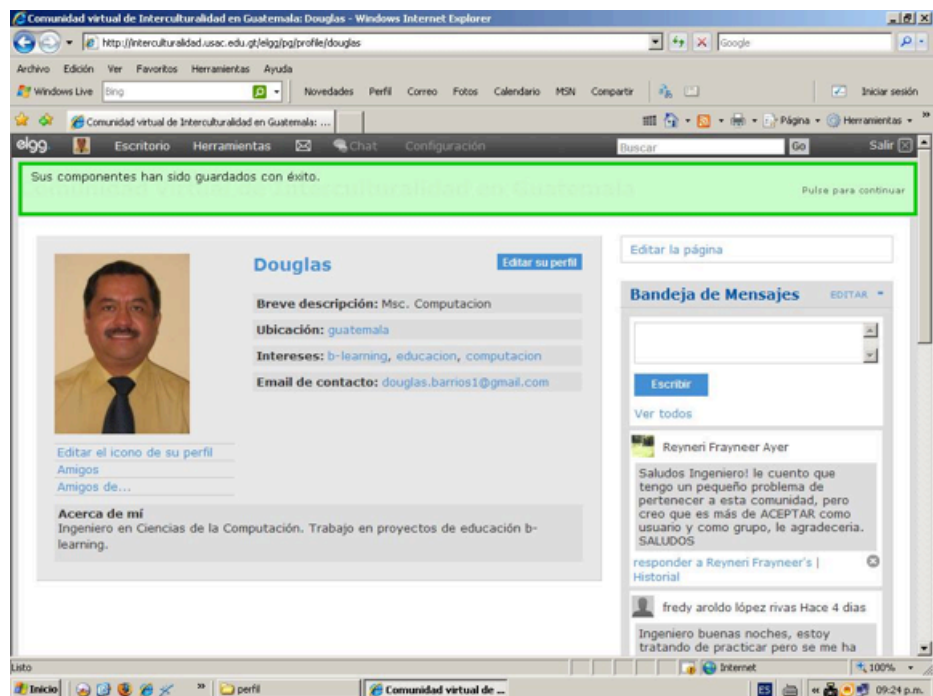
Comunidad virtual de Interculturalidad en Guatemala: Douglas - Windows Internet Explorer

http://interculturalidad.usac.edu.gt/elgg/pg/profile/douglas

Google

Archivo Edición Ver Favoritos Herramientas Ayuda

Windows Live Bing Novedades Perfil Correo Fotos Calendario MSN Compartir Iniciar sesión

Comunidad virtual de Interculturalidad en Guatemala: ...

Página Herramientas

elgg Escritorio Herramientas Chat Configuración Buscar Go Salir

Sus componentes han sido guardados con éxito.

Comunidad virtual de Interculturalidad en Guatemala

Pulse para continuar

Douglas

Editar su perfil

Breve descripción: Msc. Computacion

Ubicación: guatemala

Intereses: b-learning, educacion, computacion

Email de contacto: douglas.barrios1@gmail.com

Editar el icono de su perfil
Amigos
Amigos de...

Acerca de mí
Ingeniero en Ciencias de la Computación. Trabajo en proyectos de educación b-learning.

Editar la página

Bandeja de Mensajes EDITAR

Escribir

Ver todos

Reyneri Frayneer Ayer

Saludos Ingeniero! le cuento que tengo un pequeño problema de pertenecer a esta comunidad, pero creo que es más de ACEPTAR como usuario y como grupo, le agradeceria. SALUDOS

responder a Reyneri Frayneer's | Historial

fredy aroldo lópez rivas Hace 4 dias

Ingeniero buenas noches, estoy tratando de practicar pero se me ha

Listo

Internet

100%

Inicio

perfil

Comunidad virtual de ...

ES

09:24 p.m.